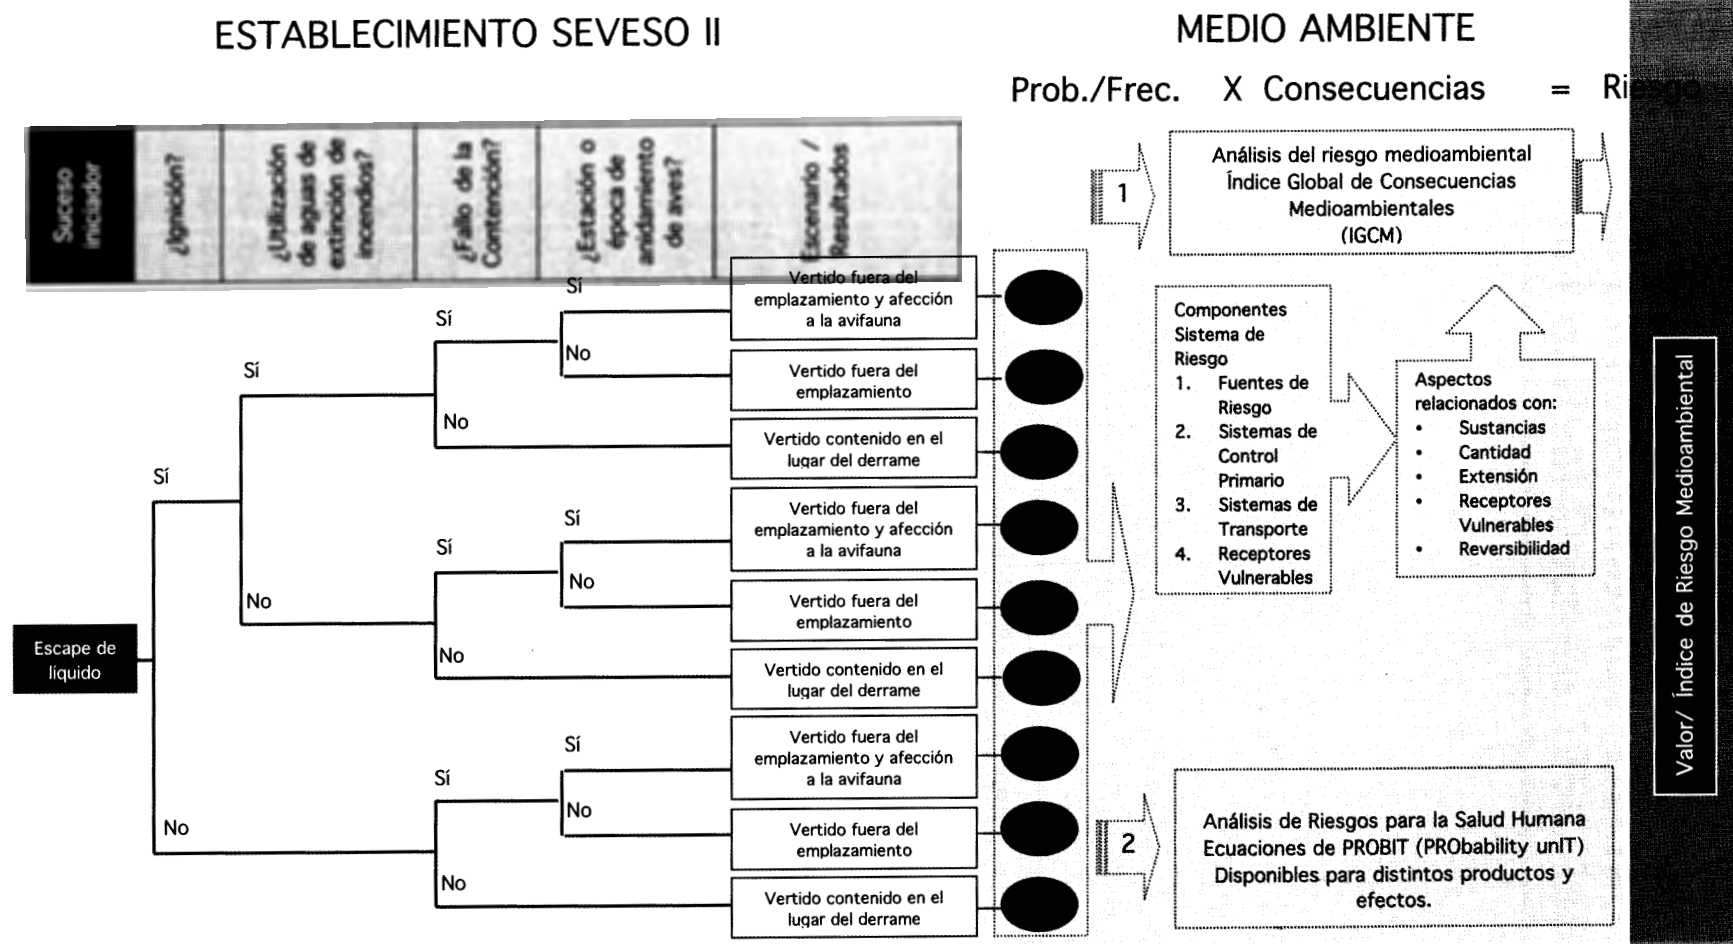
ESTABLECIMIENTO SEVESO II

MEDIO AMBIENTE

Prob./Frec. X Consecuencias = Ri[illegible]

Suceso iniciador

¿Ignición?

¿Utilización de aguas de extinción de incendios?

¿Fallo de la Contención?

¿Estación o época de anidamiento de aves?

Escenario / Resultados

Escape de líquido

Sí

Sí

Sí

Sí

No

Vertido fuera del emplazamiento y afección a la avifauna

Vertido fuera del emplazamiento

No

Vertido contenido en el lugar del derrame

No

Sí

Sí

Vertido fuera del emplazamiento y afección a la avifauna

No

Vertido fuera del emplazamiento

No

Vertido contenido en el lugar del derrame

No

Sí

Sí

Vertido fuera del emplazamiento y afección a la avifauna

No

Vertido fuera del emplazamiento

No

Vertido contenido en el lugar del derrame

1

Análisis del riesgo medioambiental
Índice Global de Consecuencias Medioambientales
(IGCM)

Componentes Sistema de Riesgo
1. Fuentes de Riesgo
2. Sistemas de Control Primario
3. Sistemas de Transporte
4. Receptores Vulnerables

Aspectos relacionados con:
• Sustancias
• Cantidad
• Extensión
• Receptores Vulnerables
• Reversibilidad

Valor/ Índice de Riesgo Medioambiental

2

Análisis de Riesgos para la Salud Humana
Ecuaciones de PROBIT (PRObability unIT)
Disponibles para distintos productos y efectos.